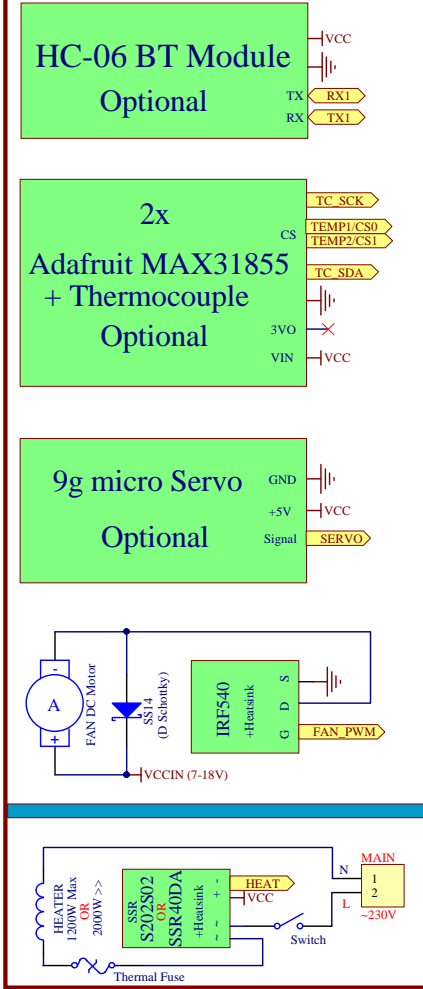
HC-06 BT Module
Optional
VCC
TX RX1
RX TX1

2x
Adafruit MAX31855
+ Thermocouple
Optional
TC_SCK
CS TEMP1/CS0
TEMP2/CS1
TC_SDA
3VO
VIN VCC

9g micro Servo
Optional
GND
+5V VCC
Signal SERVO

FAN DC Motor
A
-
+
SS14
(D Schottky)
IRF540
+Heatsink
S
D
G
FAN_PWM
VCCIN (7-18V)

HEATER
1200W Max
OR
2000W >>
SSR
S202S02
OR
SSR-40DA
+Heatsink
+
-
~
~
HEAT
VCC
Switch
Thermal Fuse
N
L
MAIN
1
2
~230V